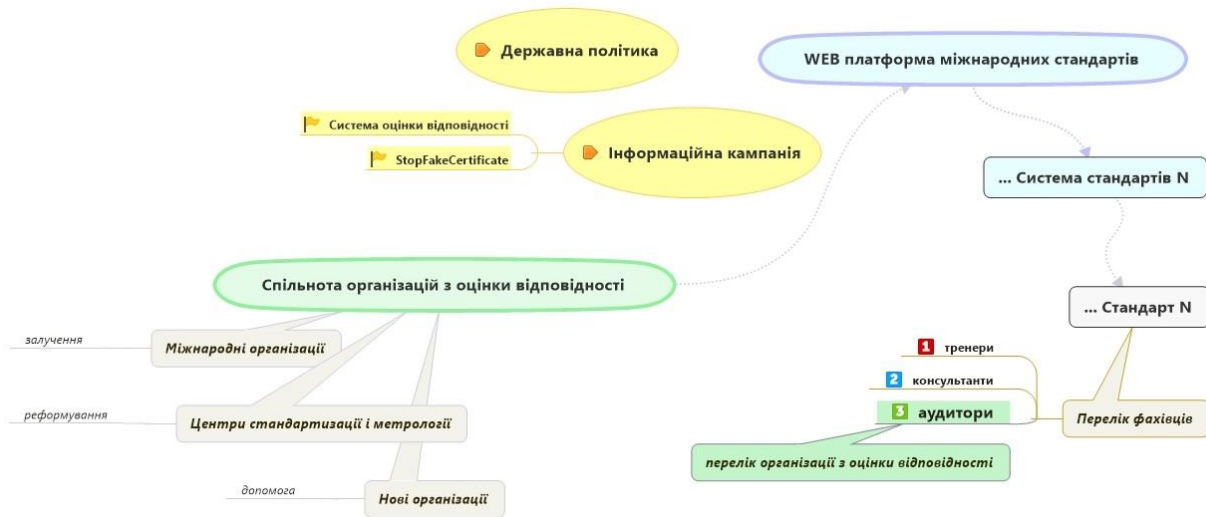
Державна політика

WEB платформа міжнародних стандартів

Система оцінки відповідності

StopFakeCertificate

Інформаційна кампанія

... Система стандартів N

Спільнота організацій з оцінки відповідності

... Стандарт N

залучення

Міжнародні організації

1 тренери

2 консультанти

реформування

Центри стандартизації і метрології

3 аудитори

Перелік фахівців

перелік організації з оцінки відповідності

допомога

Нові організації